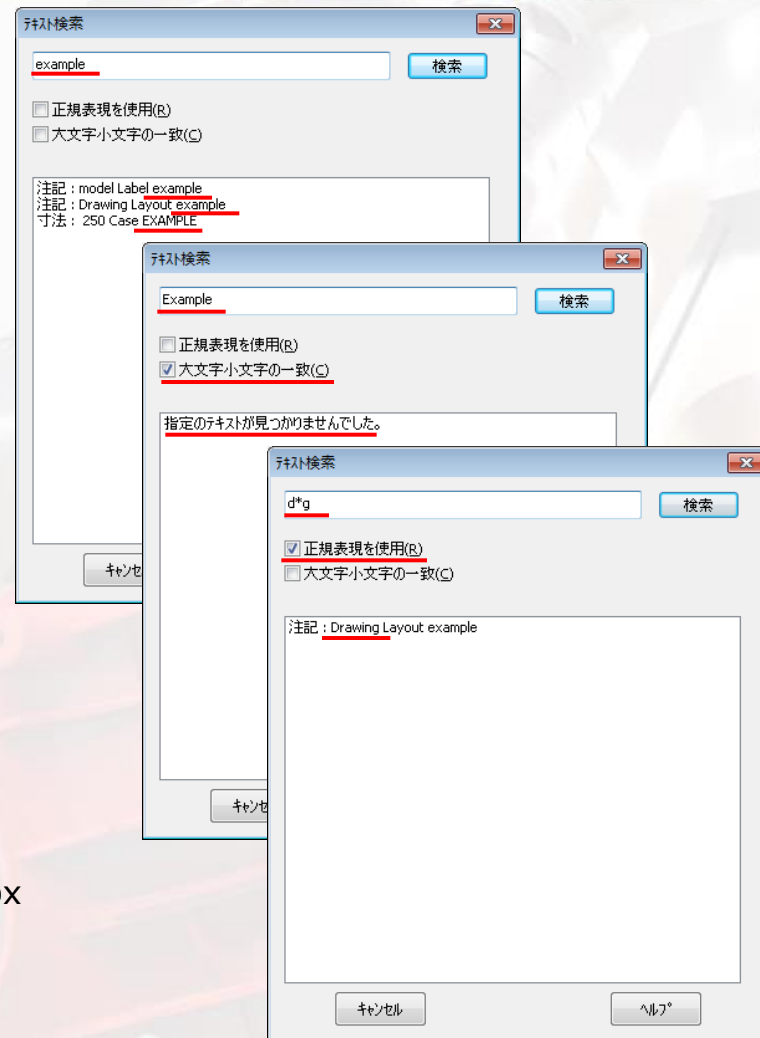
テキスト検索

example

検索

正規表現を使用(R)
大文字小文字の一致(C)

注記 : model Label example
注記 : Drawing Layout example
寸法 : 250 Case EXAMPLE

キャンセル

テキスト検索

Example

検索

正規表現を使用(R)
大文字小文字の一致(C)

指定のテキストが見つかりませんでした。

キャンセ

テキスト検索

d*g

検索

正規表現を使用(R)
大文字小文字の一致(C)

注記 : Drawing Layout example

キャンセル

ヘルプ

x